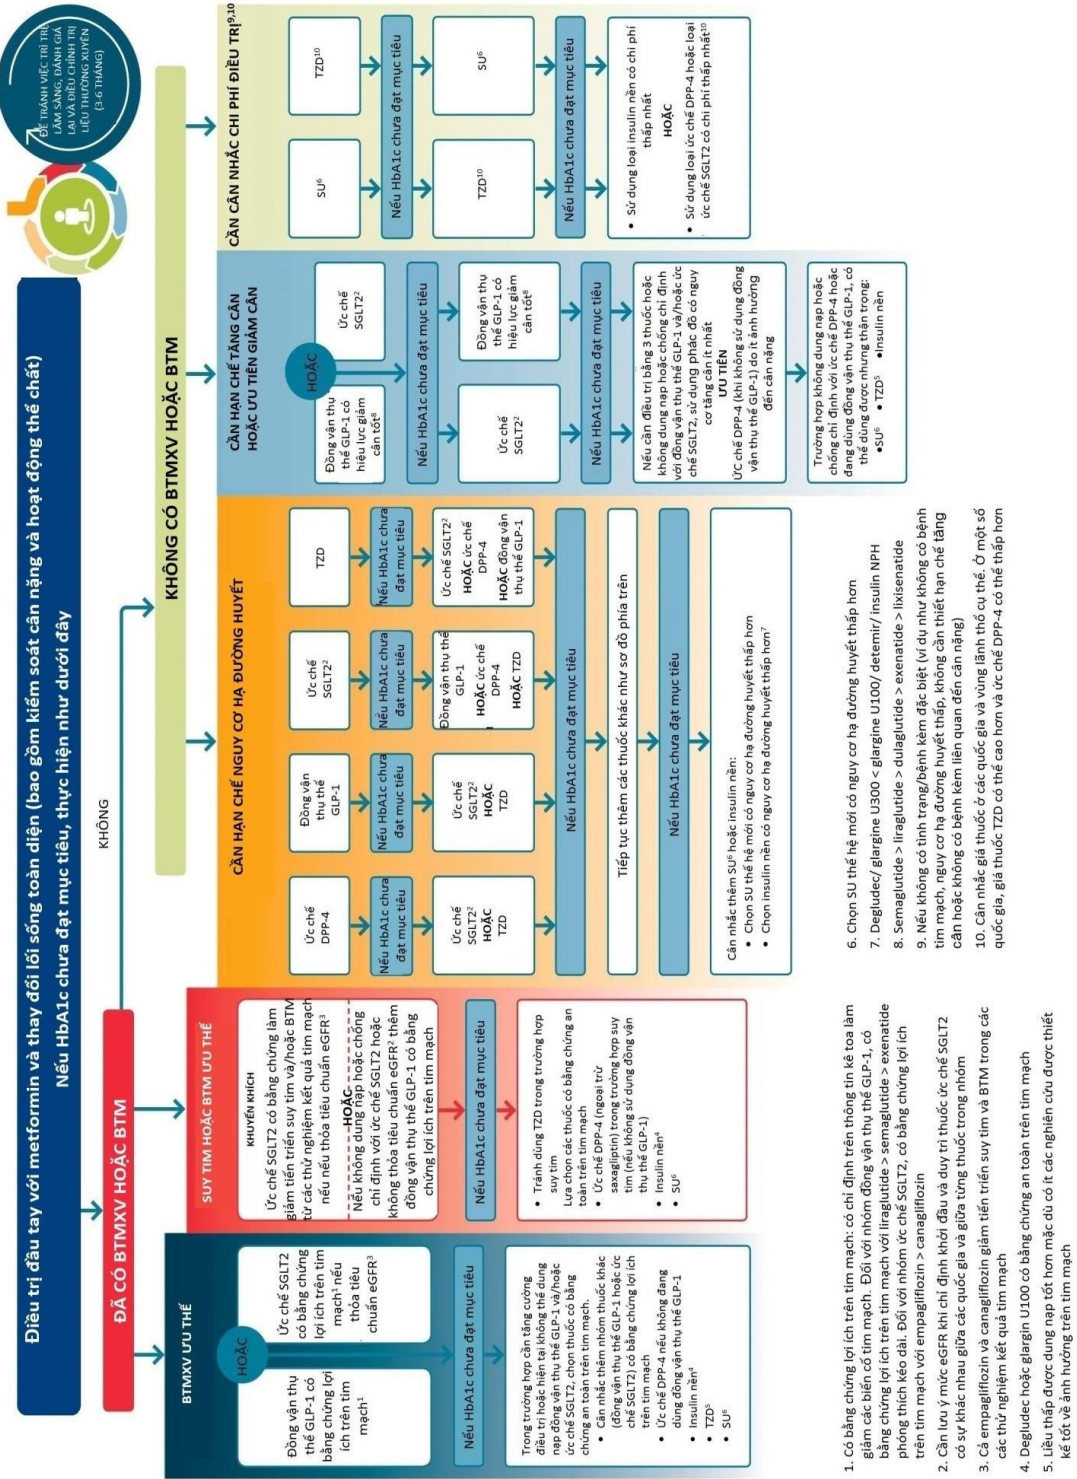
Điều trị đầu tay với metformin và thay đổi lối sống toàn diện (bao gồm kiểm soát cân nặng và hoạt động thể chất)
Nếu HbA1c chưa đạt mục tiêu, thực hiện như dưới đây

ĐỂ TRÁNH VIỆC TRÌ TRỆ LÂM SÀNG, ĐÁNH GIÁ LẠI VÀ ĐIỀU CHỈNH TRỊ LIỆU THƯỜNG XUYÊN (3-6 THÁNG)

ĐÃ CÓ BTMXV HOẶC BTM

KHÔNG

KHÔNG CÓ BTMXV HOẶC BTM

BTMXV ƯU THẾ

Đồng vận thụ thể GLP-1 có bằng chứng lợi ích trên tim mạch¹

HOẶC

Ức chế SGLT2 có bằng chứng lợi ích trên tim mạch¹ nếu thỏa tiêu chuẩn eGFR³

Nếu HbA1c chưa đạt mục tiêu

Trong trường hợp cần tăng cường điều trị hoặc hiện tại không thể dung nạp đồng vận thụ thể GLP-1 và/hoặc ức chế SGLT2, chọn thuốc có bằng chứng an toàn trên tim mạch.
• Cân nhắc thêm nhóm thuốc khác (đồng vận thụ thể GLP-1 hoặc ức chế SGLT2) có bằng chứng lợi ích trên tim mạch
• Ức chế DPP-4 nếu không đang dùng đồng vận thụ thể GLP-1
• Insulin nền⁴
• TZD⁵
• SU⁶

SUY TIM HOẶC BTM ƯU THẾ

KHUYẾN KHÍCH
Ức chế SGLT2 có bằng chứng làm giảm tiến triển suy tim và/hoặc BTM từ các thử nghiệm kết quả tim mạch nếu nếu thỏa tiêu chuẩn eGFR³
HOẶC
Nếu không dung nạp hoặc chống chỉ định với ức chế SGLT2 hoặc không thỏa tiêu chuẩn eGFR² thêm đồng vận thụ thể GLP-1 có bằng chứng lợi ích trên tim mạch

Nếu HbA1c chưa đạt mục tiêu

• Tránh dùng TZD trong trường hợp suy tim
Lựa chọn các thuốc có bằng chứng an toàn trên tim mạch
• Ức chế DPP-4 (ngoại trừ saxagliptin) trong trường hợp suy tim (nếu không sử dụng đồng vận thụ thể GLP-1)
• Insulin nền⁴
• SU⁶

CẦN HẠN CHẾ NGUY CƠ HẠ ĐƯỜNG HUYẾT

Ức chế DPP-4
Nếu HbA1c chưa đạt mục tiêu
Ức chế SGLT2² HOẶC TZD

Đồng vận thụ thể GLP-1
Nếu HbA1c chưa đạt mục tiêu
Ức chế SGLT2² HOẶC TZD

Ức chế SGLT2²
Nếu HbA1c chưa đạt mục tiêu
Đồng vận thụ thể GLP-1 HOẶC ức chế DPP-4 HOẶC TZD

TZD
Nếu HbA1c chưa đạt mục tiêu
Ức chế SGLT2² HOẶC ức chế DPP-4 HOẶC đồng vận thụ thể GLP-1

Nếu HbA1c chưa đạt mục tiêu

Tiếp tục thêm các thuốc khác như sơ đồ phía trên

Nếu HbA1c chưa đạt mục tiêu

Cân nhắc thêm SU⁶ hoặc insulin nền:
• Chọn SU thế hệ mới có nguy cơ hạ đường huyết thấp hơn
• Chọn insulin nền có nguy cơ hạ đường huyết thấp hơn⁷

CẦN HẠN CHẾ TĂNG CÂN HOẶC ƯU TIÊN GIẢM CÂN

Đồng vận thụ thể GLP-1 có hiệu lực giảm cân tốt⁸
HOẶC
Ức chế SGLT2²

Nếu HbA1c chưa đạt mục tiêu

Ức chế SGLT2²
Đồng vận thụ thể GLP-1 có hiệu lực giảm cân tốt⁸

Nếu HbA1c chưa đạt mục tiêu

Nếu cần điều trị bằng 3 thuốc hoặc không dung nạp hoặc chống chỉ định với đồng vận thụ thể GLP-1 và/hoặc ức chế SGLT2, sử dụng phác đồ có nguy cơ tăng cân ít nhất
ƯU TIÊN
Ức chế DPP-4 (khi không sử dụng đồng vận thụ thể GLP-1) do ít ảnh hưởng đến cân nặng

Trường hợp không dung nạp hoặc chống chỉ định với ức chế DPP-4 hoặc đang dùng đồng vận thụ thể GLP-1, có thể dùng được nhưng thận trọng:
•SU⁶ • TZD⁵ •Insulin nền

CẦN CÂN NHẮC CHI PHÍ ĐIỀU TRỊ⁹,¹⁰

SU⁶
TZD¹⁰
Nếu HbA1c chưa đạt mục tiêu
TZD¹⁰
SU⁶
Nếu HbA1c chưa đạt mục tiêu

• Sử dụng loại insulin nền có chi phí thấp nhất
HOẶC
• Sử dụng loại ức chế DPP-4 hoặc loại ức chế SGLT2 có chi phí thấp nhất¹⁰

1. Có bằng chứng lợi ích trên tim mạch: có chỉ định trên thông tin kê toa làm giảm các biến cố tim mạch. Đối với nhóm đồng vận thụ thể GLP-1, có bằng chứng lợi ích trên tim mạch với liraglutide > semaglutide > exenatide phóng thích kéo dài. Đối với nhóm ức chế SGLT2, có bằng chứng lợi ích trên tim mạch với empagliflozin > canagliflozin
2. Cần lưu ý mức eGFR khi chỉ định khởi đầu và duy trì thuốc ức chế SGLT2 có sự khác nhau giữa các quốc gia và giữa từng thuốc trong nhóm
3. Cả empagliflozin và canagliflozin giảm tiến triển suy tim và BTM trong các các thử nghiệm kết quả tim mạch
4. Degludec hoặc glargin U100 có bằng chứng an toàn trên tim mạch
5. Liều thấp được dung nạp tốt hơn mặc dù có ít các nghiên cứu được thiết kế tốt về ảnh hưởng trên tim mạch
6. Chọn SU thế hệ mới có nguy cơ hạ đường huyết thấp hơn
7. Degludec/ glargine U300 < glargine U100/ detemir/ insulin NPH
8. Semaglutide > liraglutide > dulaglutide > exenatide > lixisenatide
9. Nếu không có tình trạng/bệnh kèm đặc biệt (ví dụ như không có bệnh tim mạch, nguy cơ hạ đường huyết thấp, không cần thiết hạn chế tăng cân hoặc không có bệnh kèm liên quan đến cân nặng)
10. Cân nhắc giá thuốc ở các quốc gia và vùng lãnh thổ cụ thể. Ở một số quốc gia, giá thuốc TZD có thể cao hơn và ức chế DPP-4 có thể thấp hơn